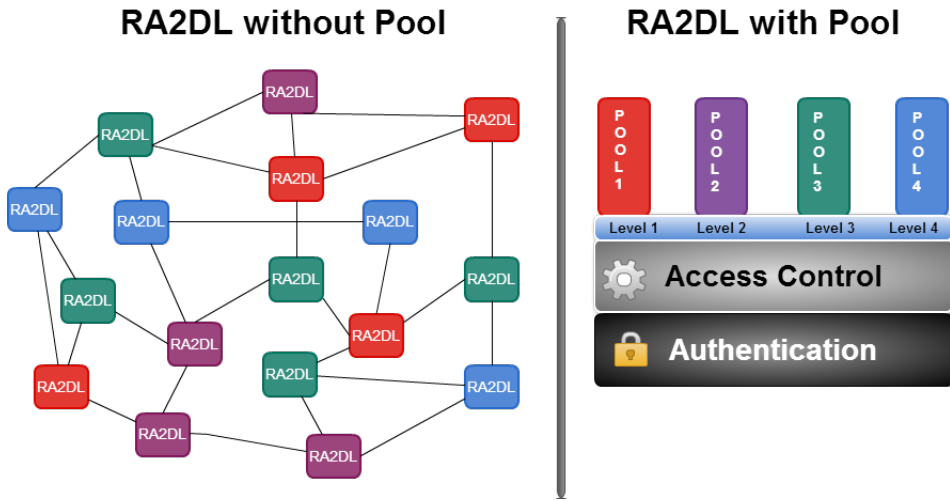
RA2DL without Pool

RA2DL RA2DL RA2DL RA2DL RA2DL RA2DL RA2DL RA2DL RA2DL RA2DL RA2DL RA2DL RA2DL RA2DL RA2DL RA2DL RA2DL

RA2DL with Pool

POOL1 POOL2 POOL3 POOL4

Level 1 Level 2 Level 3 Level 4

Access Control

Authentication